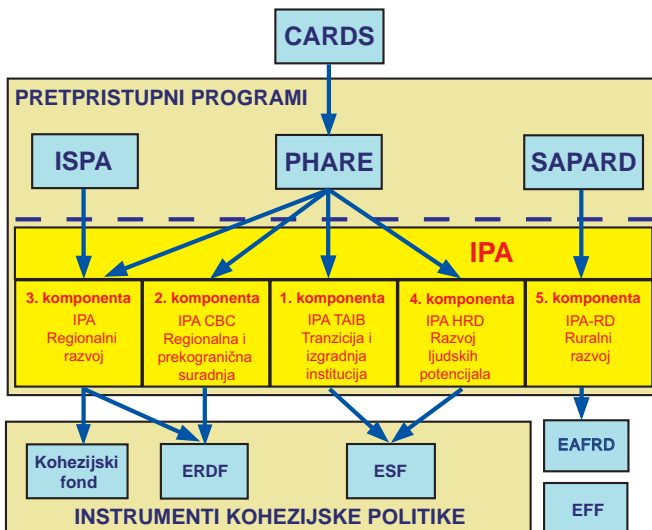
CARDS

PRETPRISTUPNI PROGRAMI

ISPA

PHARE

SAPARD

IPA

3. komponenta
IPA
Regionalni razvoj

2. komponenta
IPA CBC
Regionalna i prekogranična suradnja

1. komponenta
IPA TAIB
Tranzicija i izgradnja institucija

4. komponenta
IPA HRD
Razvoj ljudskih potencijala

5. komponenta
IPA-RD
Ruralni razvoj

Kohezijski fond

ERDF

ESF

EAFRD

EFF

INSTRUMENTI KOHEZIJSKE POLITIKE